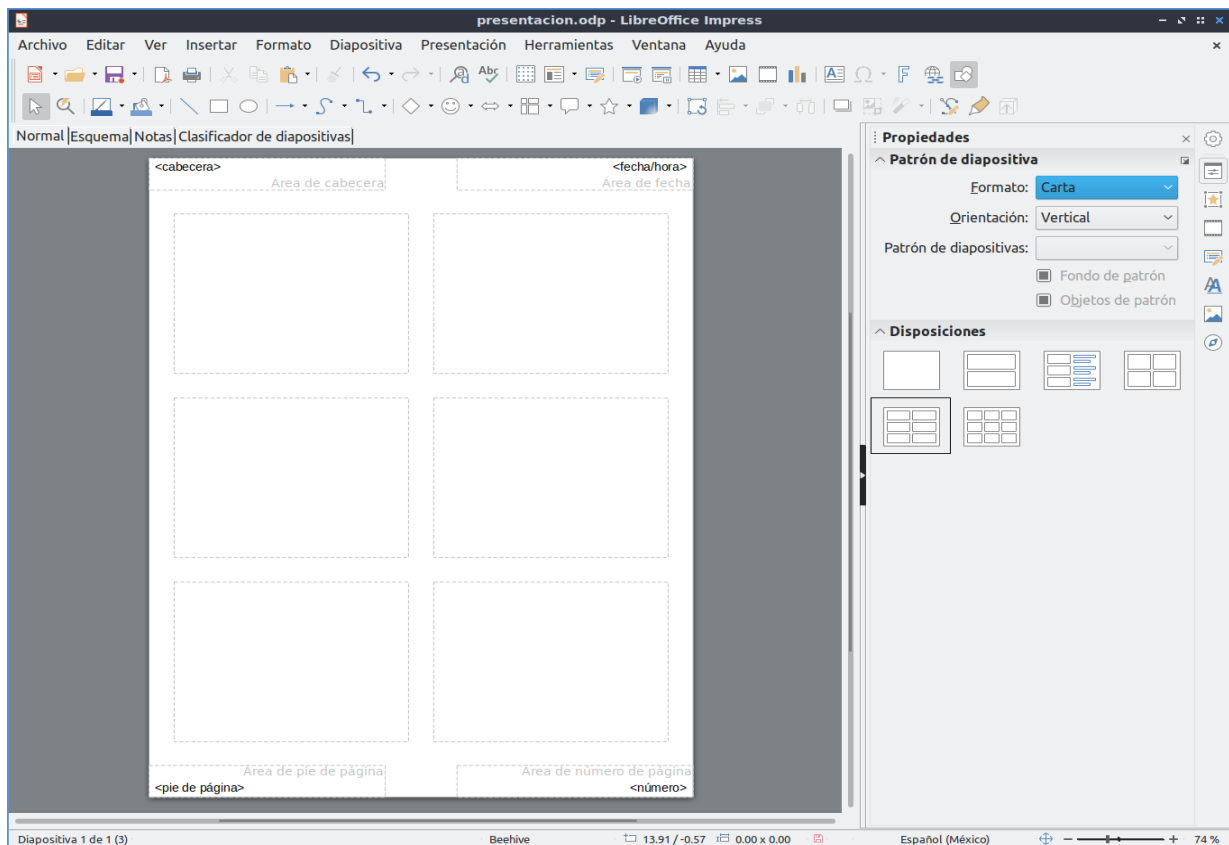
presentacion.odp - LibreOffice Impress

Archivo Editar Ver Insertar Formato Diapositiva Presentación Herramientas Ventana Ayuda

Normal Esquema Notas Clasificador de diapositivas

<cabecera>
Área de cabecera
<fecha/hora>
Área de fecha

Área de pie de página
<pie de página>
Área de número de página
<número>

Propiedades
Patrón de diapositiva
Formato: Carta
Orientación: Vertical
Patrón de diapositivas:
Fondo de patrón
Objetos de patrón
Disposiciones

Diapositiva 1 de 1 (3)
Beehive
13.91 / -0.57
0.00 x 0.00
Español (México)
74 %